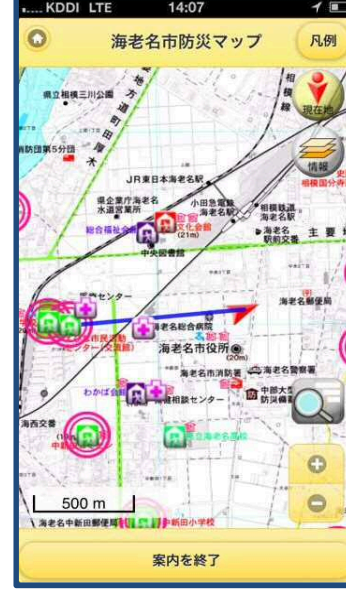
..... KDDI LTE 14:07

海老名市防災マップ

凡例

現在地

情報

県立相模三川公園

消防団第5分団

JR東日本海老名駅

県企業庁海老名水道営業所

小田急電鉄海老名駅

相模鉄道海老名駅

海老名駅前交番

主要

文化会館

(21m)

中央図書館

総合福祉会館

センター

海老名郵便局

海老名総合病院

海老名市役所

(20m)

海老名市消防署

海老名警察署

中部大

わかば会館

相談センター

海西交番

500 m

海老名中新田郵便局

中新田小学校

案内を終了